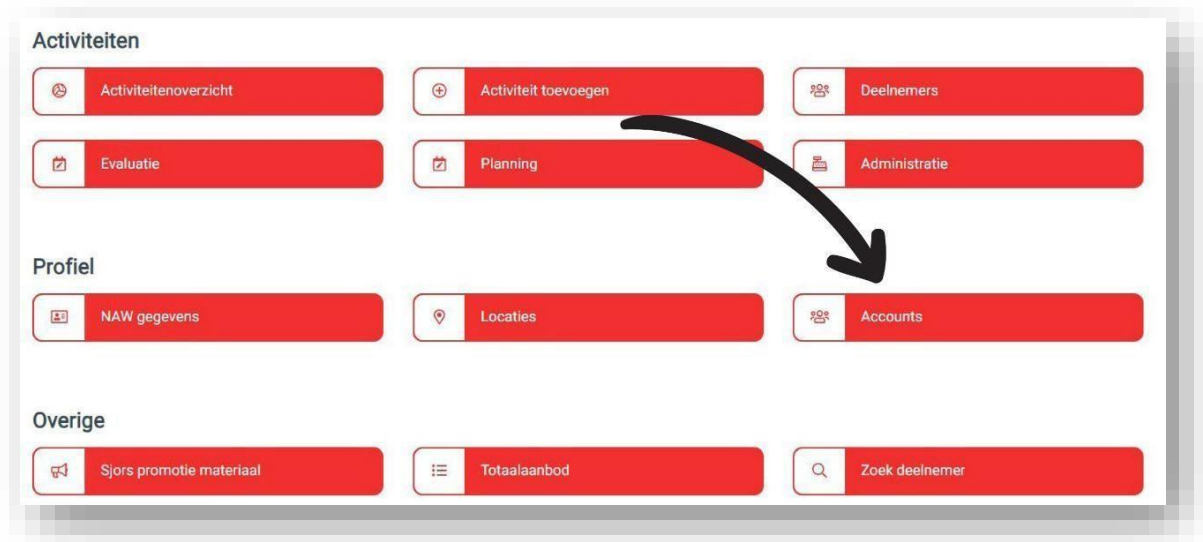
Activiteiten

Activiteitenoverzicht

Activiteit toevoegen

Deelnemers

Evaluatie

Planning

Administratie

Profiel

NAW gegevens

Locaties

Accounts

Overige

Sjors promotie materiaal

Totaalaanbod

Zoek deelnemer